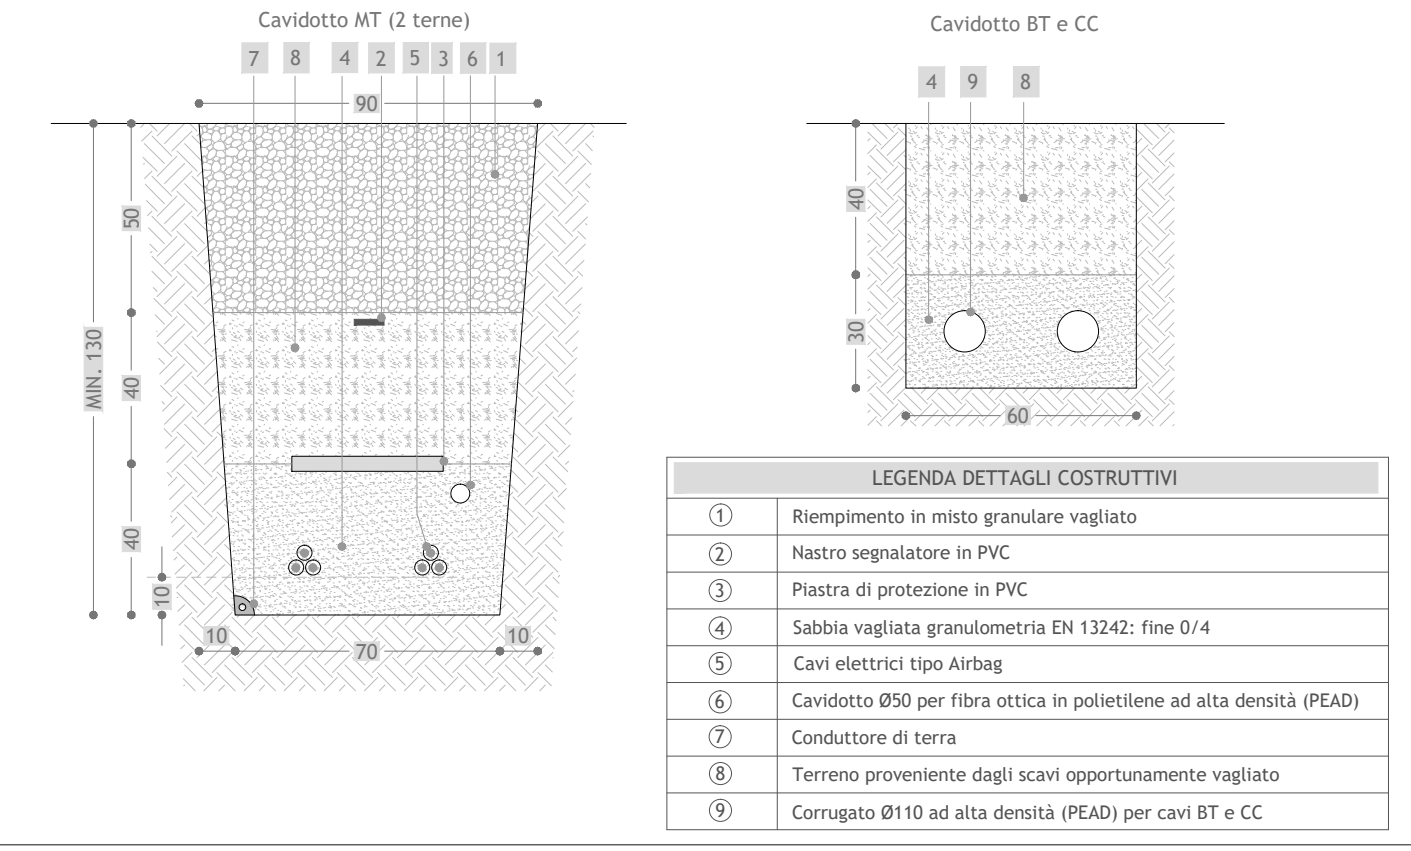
Cavidotto MT (2 terne)

7 8 4 2 5 3 6 1

90

MIN. 130

50

40

40

10

10

70

10

Cavidotto BT e CC

4 9 8

40

30

60

| LEGENDA DETTAGLI COSTRUTTIVI | |
|---|---|
| ① | Riempimento in misto granulare vagliato |
| ② | Nastro segnalatore in PVC |
| ③ | Piastra di protezione in PVC |
| ④ | Sabbia vagliata granulometria EN 13242: fine 0/4 |
| ⑤ | Cavi elettrici tipo Airbag |
| ⑥ | Cavidotto Ø50 per fibra ottica in polietilene ad alta densità (PEAD) |
| ⑦ | Conduttore di terra |
| ⑧ | Terreno proveniente dagli scavi opportunamente vagliato |
| ⑨ | Corrugato Ø110 ad alta densità (PEAD) per cavi BT e CC |